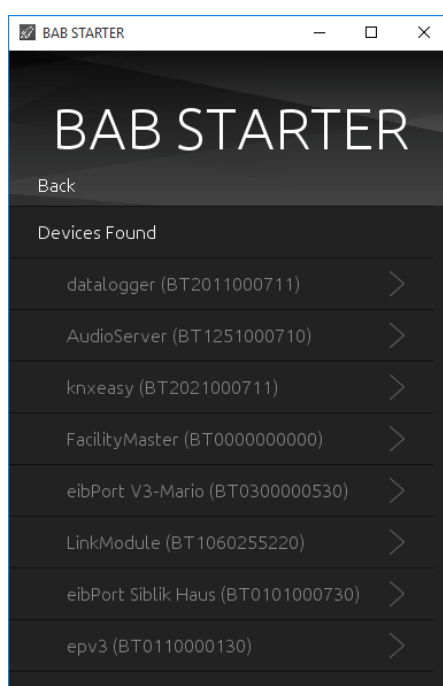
BAB STARTER

BAB STARTER

Back

Devices Found

datalogger (BT2011000711)

AudioServer (BT1251000710)

knxeasy (BT2021000711)

FacilityMaster (BT0000000000)

eibPort V3-Mario (BT0300000530)

LinkModule (BT1060255220)

eibPort Siblik Haus (BT0101000730)

epv3 (BT0110000130)